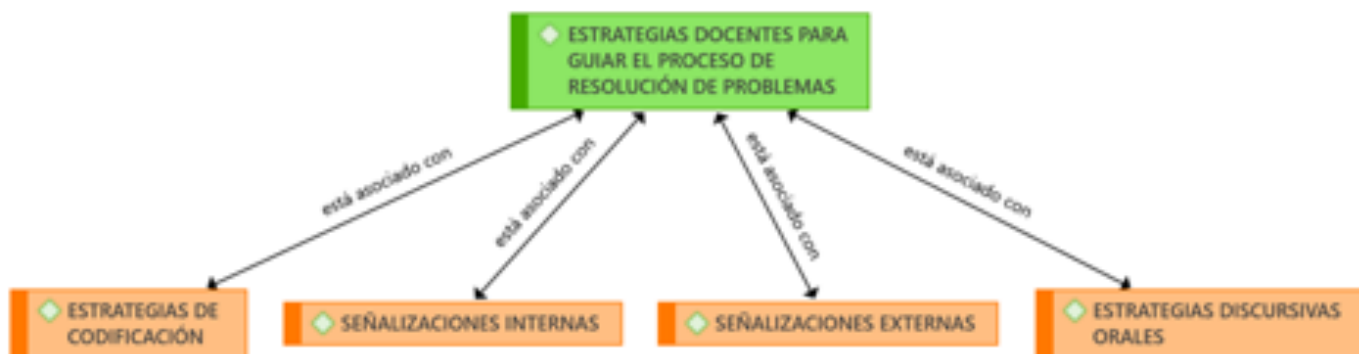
ESTRATEGIAS DOCENTES PARA GUIAR EL PROCESO DE RESOLUCIÓN DE PROBLEMAS

está asociado con

está asociado con

está asociado con

está asociado con

ESTRATEGIAS DE CODIFICACIÓN

SEÑALIZACIONES INTERNAS

SEÑALIZACIONES EXTERNAS

ESTRATEGIAS DISCURSIVAS ORALES